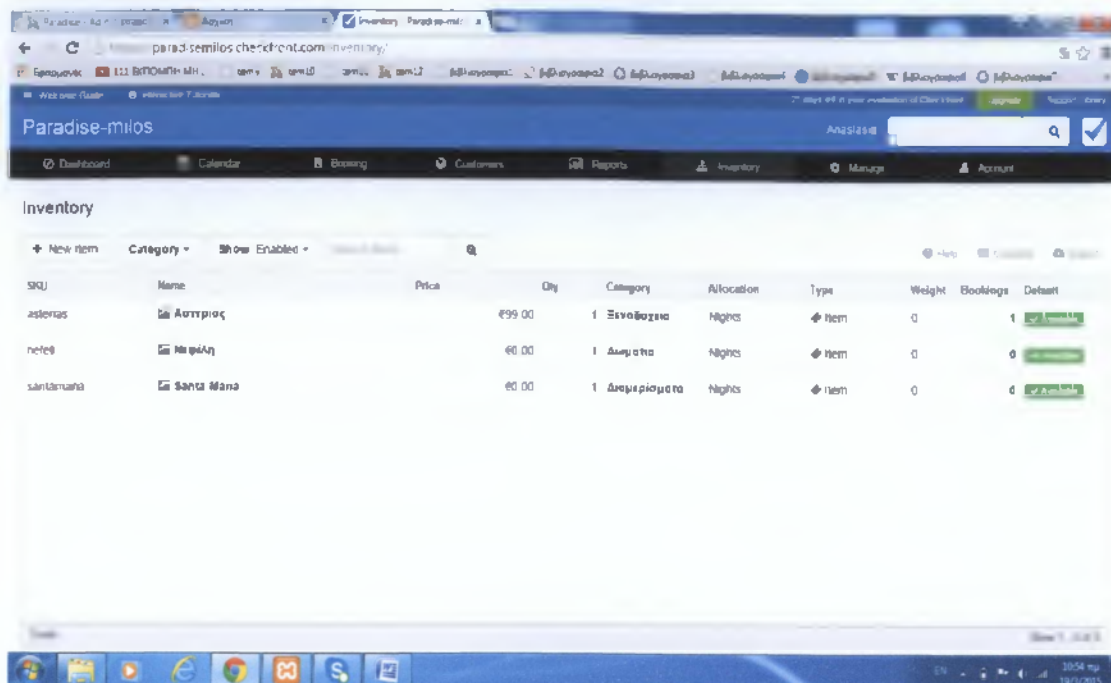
Paradise - Ad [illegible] | Αρχική | Inventory Paradise-milo

paradisemilos.checkfront.com/inventory/

Εφαρμογές | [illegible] | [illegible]

Welcome Guide | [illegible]

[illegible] days left in your evaluation of Checkfront | Upgrade | Support | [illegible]

Paradise-milos

Anastasia

Dashboard | Calendar | Booking | Customers | Reports | Inventory | Manage | Account

Inventory

+ New item | Category ▾ | Show: Enabled ▾ | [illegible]

Help | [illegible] | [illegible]

| SKU | Name | Price | Qty | Category | Allocation | Type | Weight | Bookings | Default |
|---|---|---|---|---|---|---|---|---|---|
| asterias | Αστεριος | €99.00 | 1 | Ξενοδοχειο | Nights | Item | 0 | 1 | Available |
| nefeli | Νεφέλη | €0.00 | 1 | Δωματια | Nights | Item | 0 | 0 | Available |
| santamaria | Santa Maria | €0.00 | 1 | Διαμερισματα | Nights | Item | 0 | 0 | Available |

Tools

Show 1 - 3 of 3

10:54 πμ
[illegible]